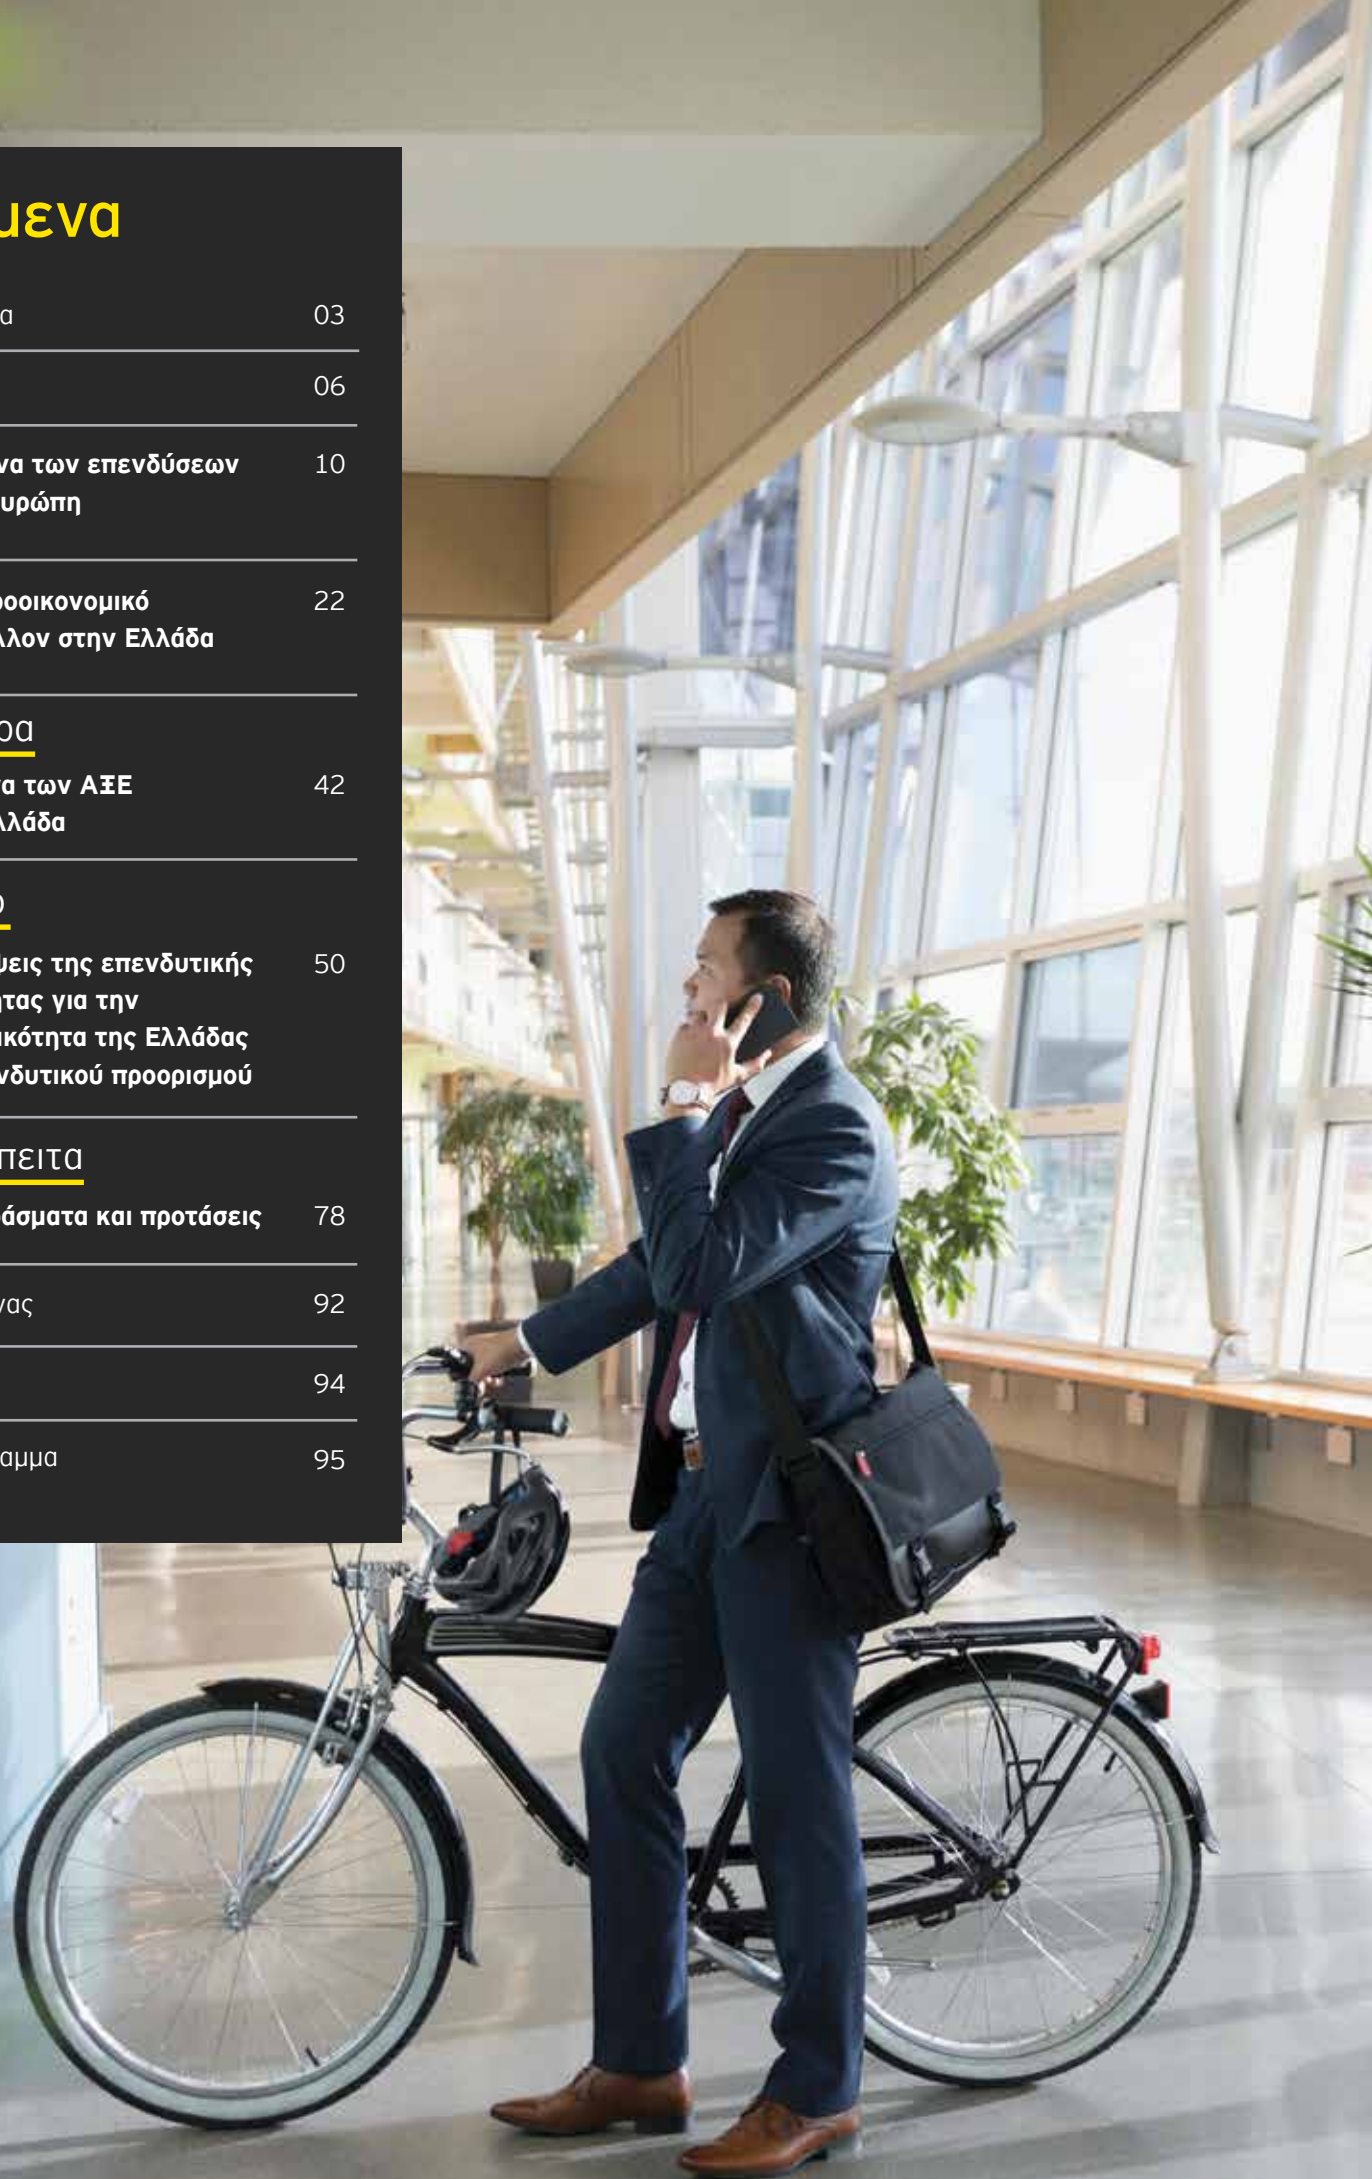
μενα

α 03

06

να των επενδύσεων υρώπη 10

ροοικονομικό λλον στην Ελλάδα 22

ρα

α των ΑΞΕ λλάδα 42

ρ

μεις της επενδυτικής ητας για την ικότητα της Ελλάδας νδυτικού προορισμού 50

πειτα

άσματα και προτάσεις 78

νας 92

94

αμμα 95